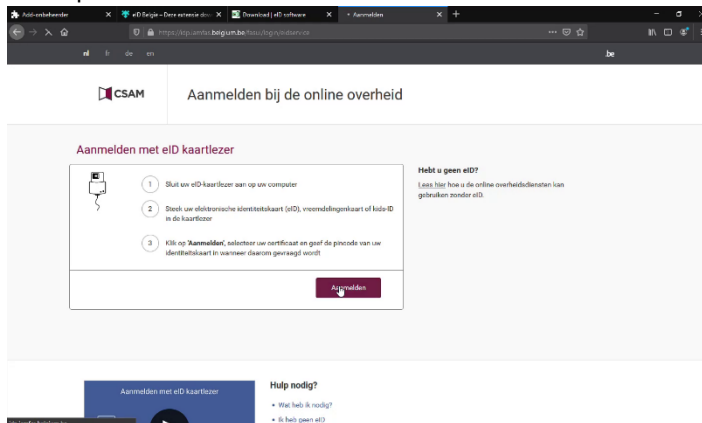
Add-onbeheerder
eID België – Deze extensie do
Download | eID software
Aanmelden

https://idp.iamfas.belgium.be/fasui/login/eidservice

nl fr de en
.be

CSAM
Aanmelden bij de online overheid

Aanmelden met eID kaartlezer

1 Sluit uw eID-kaartlezer aan op uw computer

2 Steek uw elektronische identiteitskaart (eID), vreemdelingenkaart of kids-ID in de kaartlezer

3 Klik op 'Aanmelden', selecteer uw certificaat en geef de pincode van uw identiteitskaart in wanneer daarom gevraagd wordt

Aanmelden

Hebt u geen eID?
Lees hier hoe u de online overheidsdiensten kan gebruiken zonder eID.

Aanmelden met eID kaartlezer

Hulp nodig?
• Wat heb ik nodig?
• Ik heb geen eID